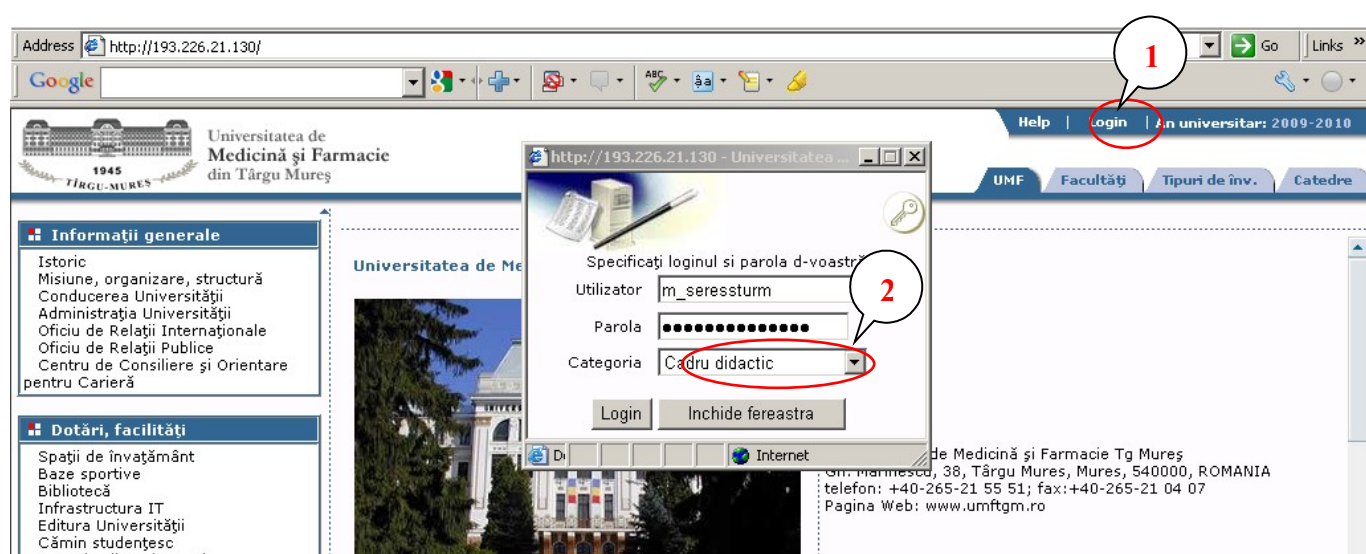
Address http://193.226.21.130/ Go Links »

Google

1

Help | Login | An universitar: 2009-2010

1945
TÎRGU-MUREŞ

Universitatea de
Medicină şi Farmacie
din Târgu Mureş

UMF Facultăţi Tipuri de înv. Catedre

http://193.226.21.130 - Universitatea ...

Informaţii generale
Istoric
Misiune, organizare, structură
Conducerea Universităţii
Administraţia Universităţii
Oficiu de Relaţii Internaţionale
Oficiu de Relaţii Publice
Centru de Consiliere şi Orientare pentru Carieră

Universitatea de Me

Specificaţi loginul si parola d-voastră

2

Utilizator m_seressturm
Parola ●●●●●●●●●●●●●●●
Categoria Cadru didactic

Login Inchide fereastra

Dotări, facilităţi
Spaţii de învăţământ
Baze sportive
Bibliotecă
Infrastructura IT
Editura Universităţii
Cămin studenţesc

Internet

de Medicină şi Farmacie Tg Mureş
Gh. Marinescu, 38, Târgu Mures, Mures, 540000, ROMANIA
telefon: +40-265-21 55 51; fax:+40-265-21 04 07
Pagina Web: www.umftgm.ro